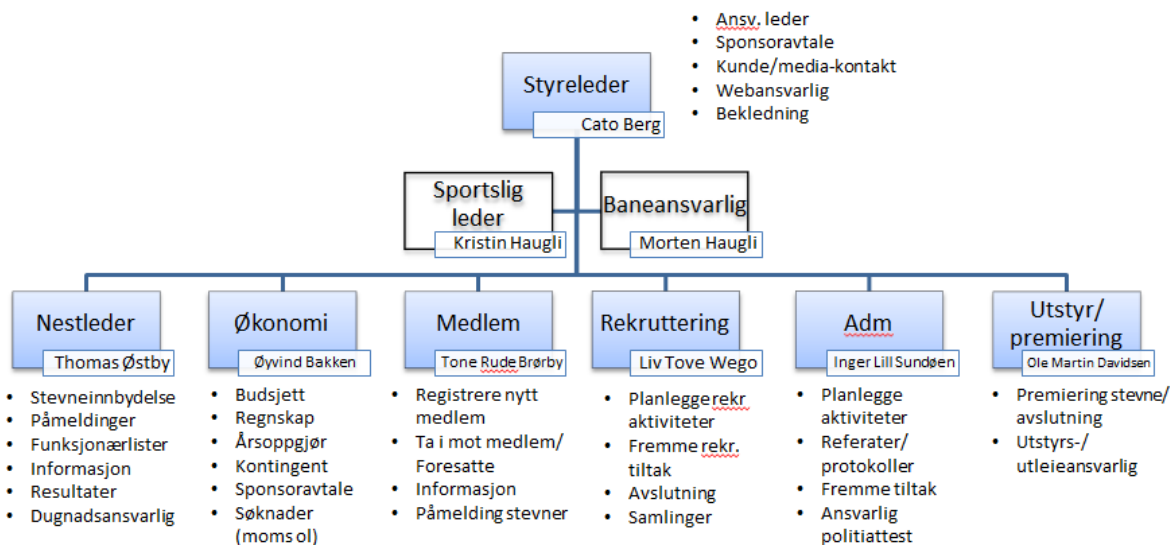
- Ansv. leder
- Sponsoravtale
- Kunde/media-kontakt
- Webansvarlig
- Bekledning

Styreleder
Cato Berg

Sportslig leder
Kristin Haugli

Baneansvarlig
Morten Haugli

Nestleder
Thomas Østby

- Stevneinnbydelse
- Påmeldinger
- Funksjonærlister
- Informasjon
- Resultater
- Dugnadsansvarlig

Økonomi
Øyvind Bakken

- Budsjett
- Regnskap
- Årsoppgjør
- Kontingent
- Sponsoravtale
- Søknader (moms ol)

Medlem
Tone Rude Brørby

- Registrere nytt medlem
- Ta i mot medlem/ Foresatte
- Informasjon
- Påmelding stevner

Rekruttering
Liv Tove Wego

- Planlegge rekr aktiviteter
- Fremme rekr. tiltak
- Avslutning
- Samlinger

Adm
Inger Lill Sundøen

- Planlegge aktiviteter
- Referater/ protokoller
- Fremme tiltak
- Ansvarlig politiattest

Utstyr/ premiering
Ole Martin Davidsen

- Premiering stevne/ avslutning
- Utstyrs-/ utleieansvarlig